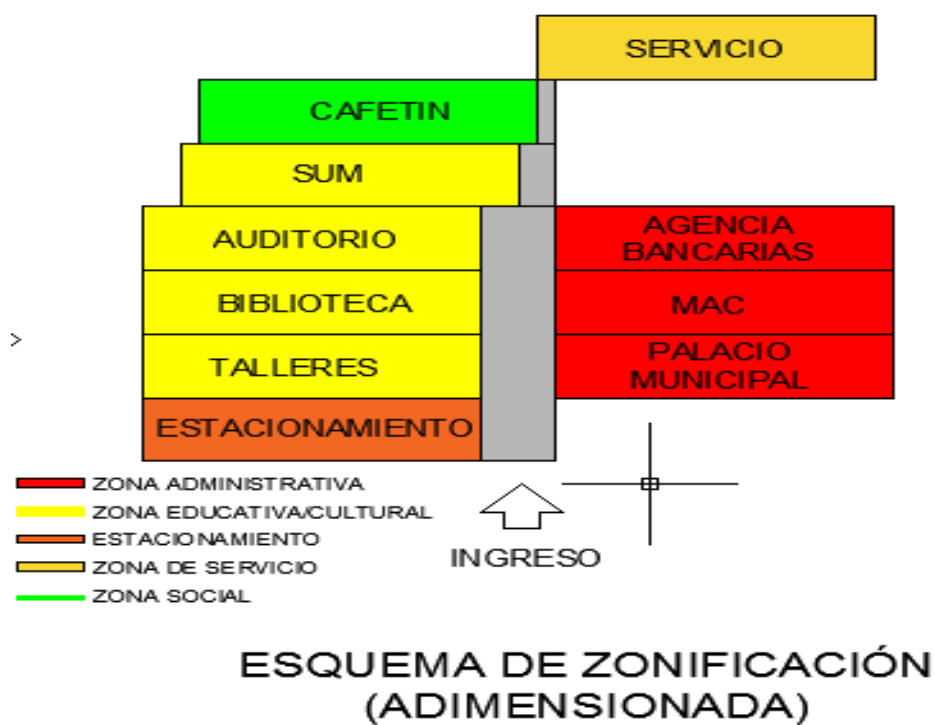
SERVICIO

CAFETIN

SUM

AUDITORIO

BIBLIOTECA

TALLERES

ESTACIONAMIENTO

AGENCIA BANCARIAS

MAC

PALACIO MUNICIPAL

>

ZONA ADMINISTRATIVA
ZONA EDUCATIVA/CULTURAL
ESTACIONAMIENTO
ZONA DE SERVICIO
ZONA SOCIAL

INGRESO

ESQUEMA DE ZONIFICACIÓN (ADIMENSIONADA)